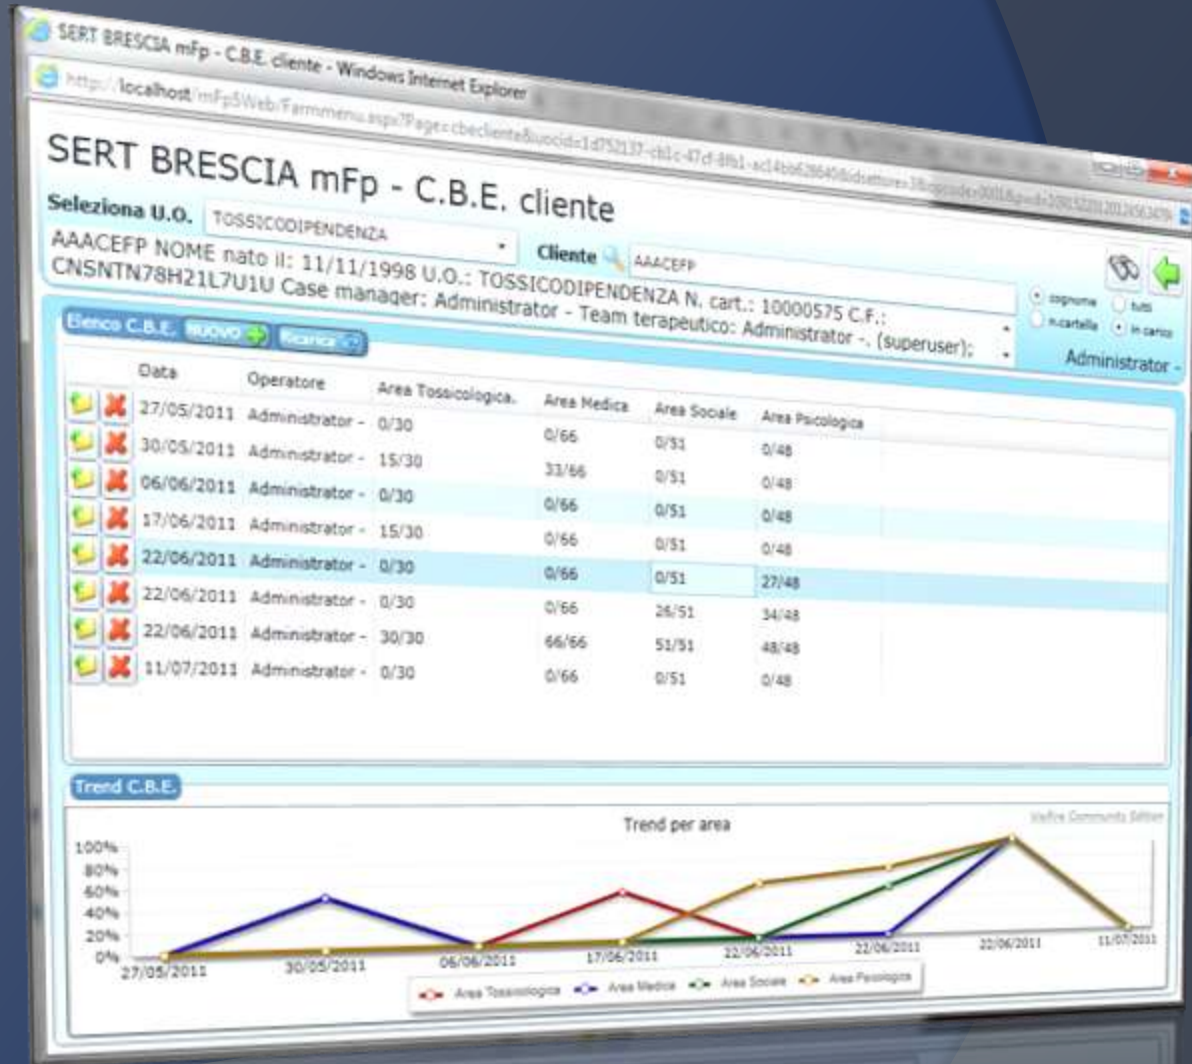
SERT BRESCIA mFp - C.B.E. cliente - Windows Internet Explorer

http://localhost/mFp5Web/Formmenu.aspx?Page=cbecliente&uocid=1d752137-cb1c-47cf-8fb1-ac14bb6286408idsettore=1&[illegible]

SERT BRESCIA mFp - C.B.E. cliente

Seleziona U.O. TOSSICODIPENDENZA

Cliente AAACEFP

AAACEFP NOME nato il: 11/11/1998 U.O.: TOSSICODIPENDENZA N. cart.: 10000575 C.F.: CNSNTN78H21L7U1U Case manager: Administrator - Team terapeutico: Administrator -. (superuser);

cognome tutti n.cartella in carico

Administrator -

Elenco C.B.E. NUOVO Ricerca

| Data | Operatore | Area Tossicologica. | Area Medica | Area Sociale | Area Psicologica |
|---|---|---|---|---|---|
| 27/05/2011 | Administrator - | 0/30 | 0/66 | 0/51 | 0/48 |
| 30/05/2011 | Administrator - | 15/30 | 33/66 | 0/51 | 0/48 |
| 06/06/2011 | Administrator - | 0/30 | 0/66 | 0/51 | 0/48 |
| 17/06/2011 | Administrator - | 15/30 | 0/66 | 0/51 | 0/48 |
| 22/06/2011 | Administrator - | 0/30 | 0/66 | 0/51 | 27/48 |
| 22/06/2011 | Administrator - | 0/30 | 0/66 | 26/51 | 34/48 |
| 22/06/2011 | Administrator - | 30/30 | 66/66 | 51/51 | 48/48 |
| 11/07/2011 | Administrator - | 0/30 | 0/66 | 0/51 | 0/48 |

Trend C.B.E.

Trend per area

Visifire Community Edition

100% 80% 60% 40% 20% 0%

27/05/2011 30/05/2011 06/06/2011 17/06/2011 22/06/2011 22/06/2011 22/06/2011 11/07/2011

Area Tossicologica Area Medica Area Sociale Area Psicologica